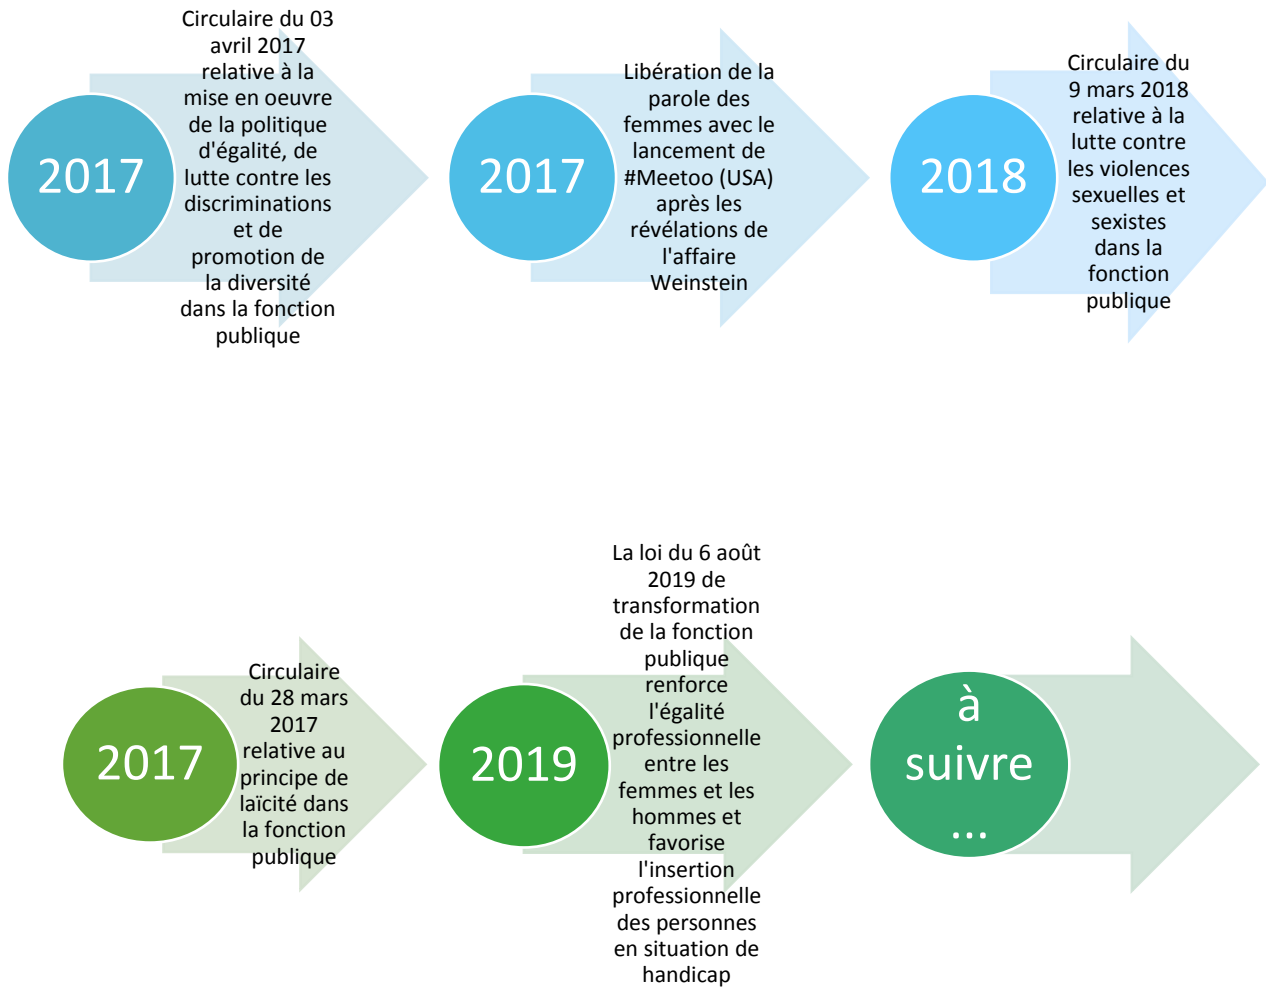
2017

Circulaire du 03 avril 2017 relative à la mise en oeuvre de la politique d'égalité, de lutte contre les discriminations et de promotion de la diversité dans la fonction publique

2017

Libération de la parole des femmes avec le lancement de #Meetoo (USA) après les révélations de l'affaire Weinstein

2018

Circulaire du 9 mars 2018 relative à la lutte contre les violences sexuelles et sexistes dans la fonction publique

2017

Circulaire du 28 mars 2017 relative au principe de laïcité dans la fonction publique

2019

La loi du 6 août 2019 de transformation de la fonction publique renforce l'égalité professionnelle entre les femmes et les hommes et favorise l'insertion professionnelle des personnes en situation de handicap

à suivre …